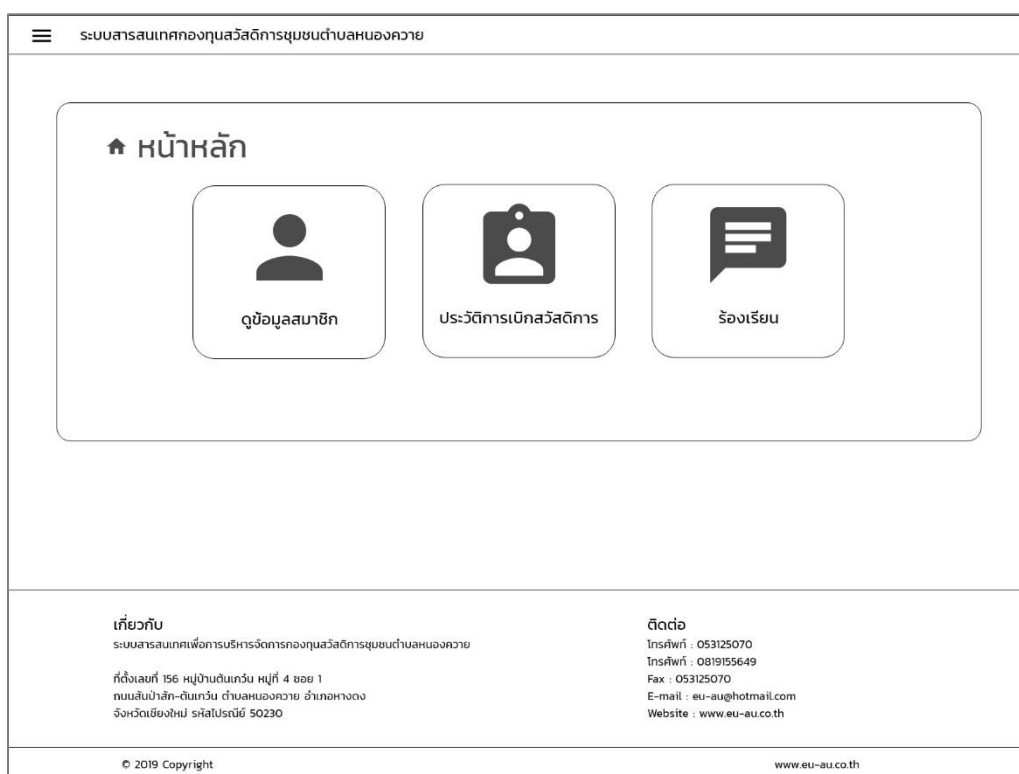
ระบบสารสนเทศกองทุนสวัสดิการชุมชนตำบลหนองควาย

หน้าหลัก

ดูข้อมูลสมาชิก

ประวัติการเบิกสวัสดิการ

ร้องเรียน

เกี่ยวกับ
ระบบสารสนเทศเพื่อการบริหารจัดการกองทุนสวัสดิการชุมชนตำบลหนองควาย

ที่ตั้งเลขที่ 156 หมู่บ้านต้นเกว๋น หมู่ที่ 4 ซอย 1
ถนนสันป่าสัก-ต้นเกว๋น ตำบลหนองควาย อำเภอหางดง
จังหวัดเชียงใหม่ รหัสไปรษณีย์ 50230

ติดต่อ
โทรศัพท์ : 053125070
โทรศัพท์ : 0819155649
Fax : 053125070
E-mail : eu-au@hotmail.com
Website : www.eu-au.co.th

© 2019 Copyright

www.eu-au.co.th